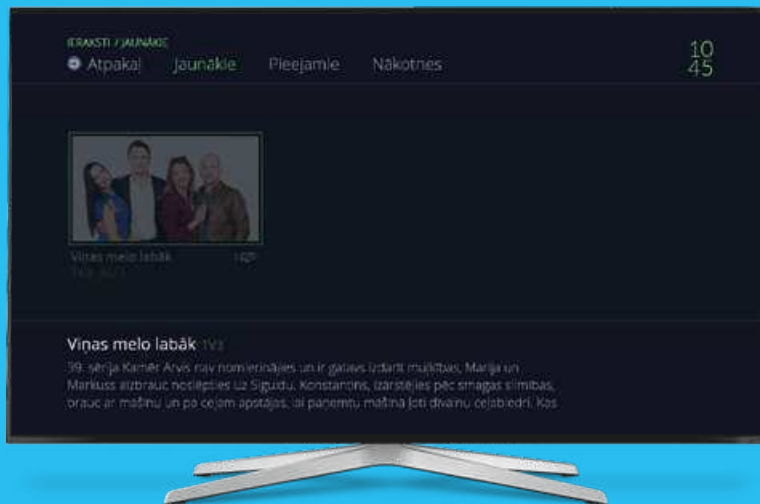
IERAKSTI / JAUNĀKIE
Atpakaļ Jaunākie Pieejamie Nākotnes

10
45

Viņas melo labāk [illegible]
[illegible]

Viņas melo labāk TV3
39. sērija Kamēr Arvis nav nomierinājies un ir gatavs izdarīt muļķības, Marija un Markuss aizbrauc noslēpties uz Siguldu. Konstantīns, izārstējies pēc smagas slimības, brauc ar mašīnu un pa ceļam apstājas, lai paņemtu mašīnā ļoti dīvainu ceļabiedri. Kas